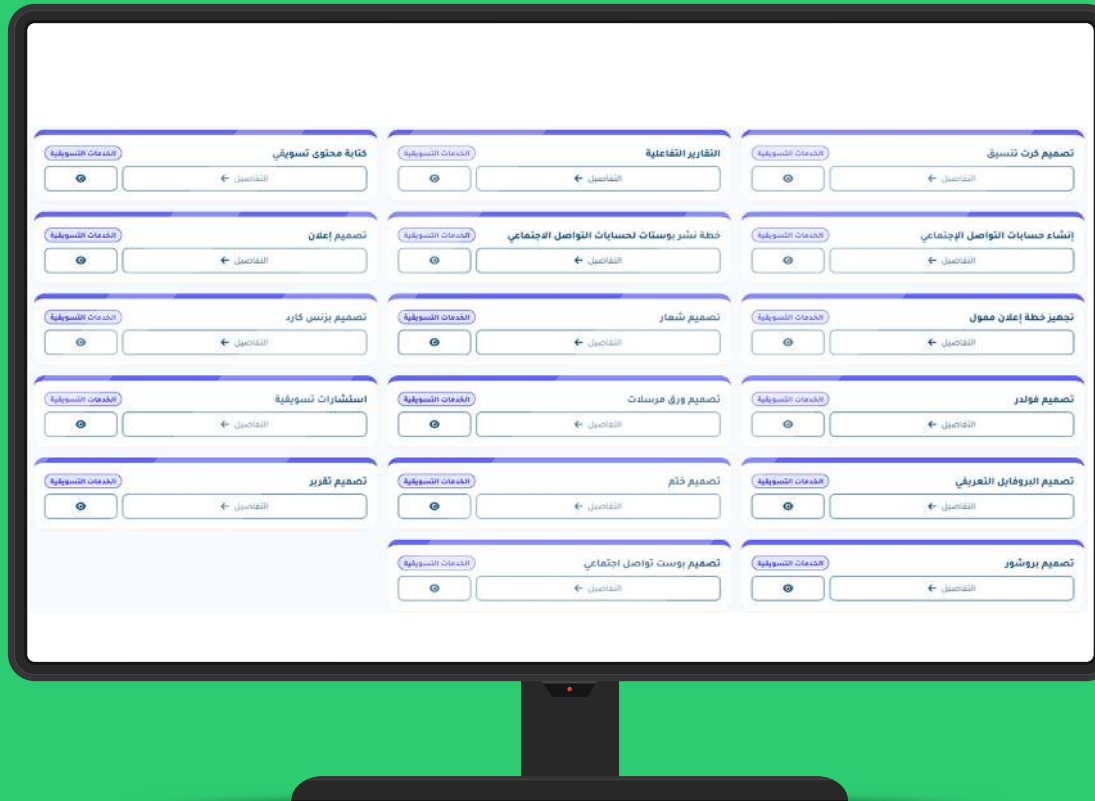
تصميم كرت تنسيق
الخدمات التسويقية
التفاصيل

التقارير التفاعلية
الخدمات التسويقية
التفاصيل

كتابة محتوى تسويقي
الخدمات التسويقية
التفاصيل

إنشاء حسابات التواصل الإجتماعي
الخدمات التسويقية
التفاصيل

خطة نشر بوستات لحسابات التواصل الاجتماعي
الخدمات التسويقية
التفاصيل

تصميم إعلان
الخدمات التسويقية
التفاصيل

تجهيز خطة إعلان ممول
الخدمات التسويقية
التفاصيل

تصميم شعار
الخدمات التسويقية
التفاصيل

تصميم بزنس كارد
الخدمات التسويقية
التفاصيل

تصميم فولدر
الخدمات التسويقية
التفاصيل

تصميم ورق مرسلات
الخدمات التسويقية
التفاصيل

استشارات تسويقية
الخدمات التسويقية
التفاصيل

تصميم البروفايل التعريفي
الخدمات التسويقية
التفاصيل

تصميم ختم
الخدمات التسويقية
التفاصيل

تصميم تقرير
الخدمات التسويقية
التفاصيل

تصميم بروشور
الخدمات التسويقية
التفاصيل

تصميم بوست تواصل اجتماعي
الخدمات التسويقية
التفاصيل